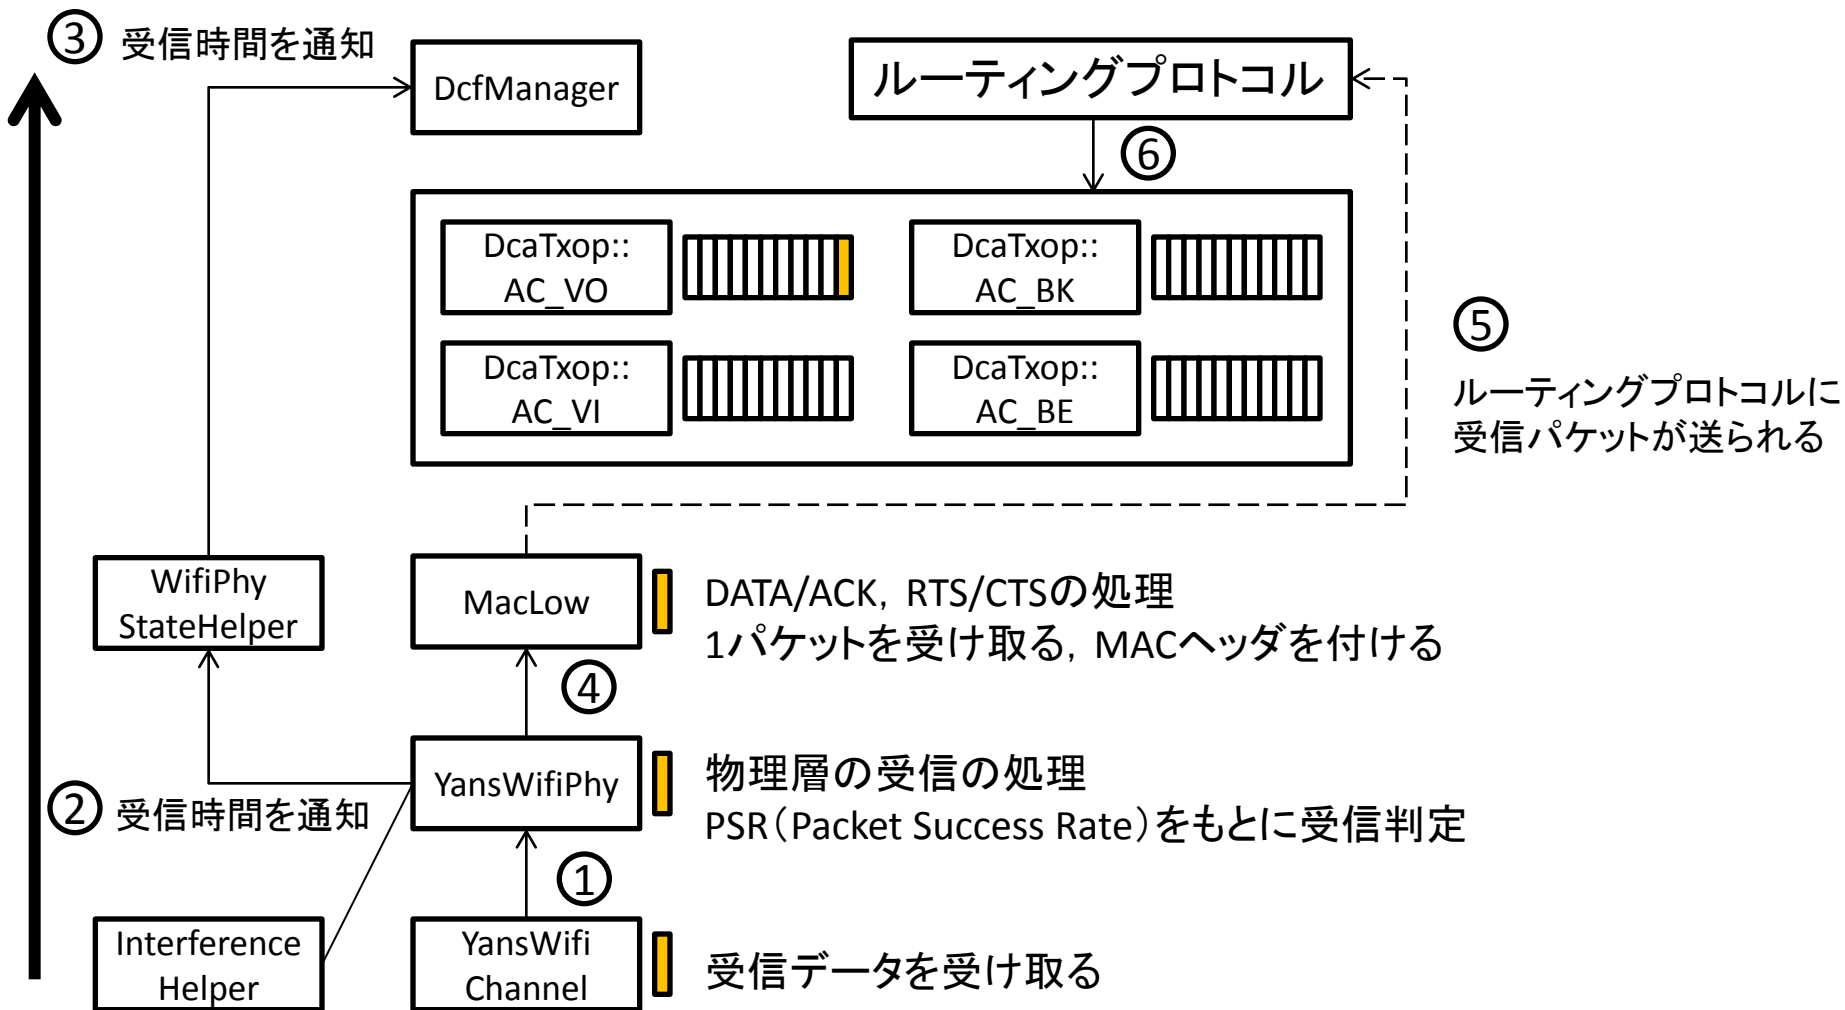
③ 受信時間を通知

DcfManager

ルーティングプロトコル

⑥

DcaTxop:: AC_VO

DcaTxop:: AC_BK

DcaTxop:: AC_VI

DcaTxop:: AC_BE

⑤

ルーティングプロトコルに受信パケットが送られる

WifiPhy StateHelper

MacLow

DATA/ACK，RTS/CTSの処理
1パケットを受け取る，MACヘッダを付ける

④

YansWifiPhy

物理層の受信の処理
PSR（Packet Success Rate）をもとに受信判定

② 受信時間を通知

①

Interference Helper

YansWifi Channel

受信データを受け取る